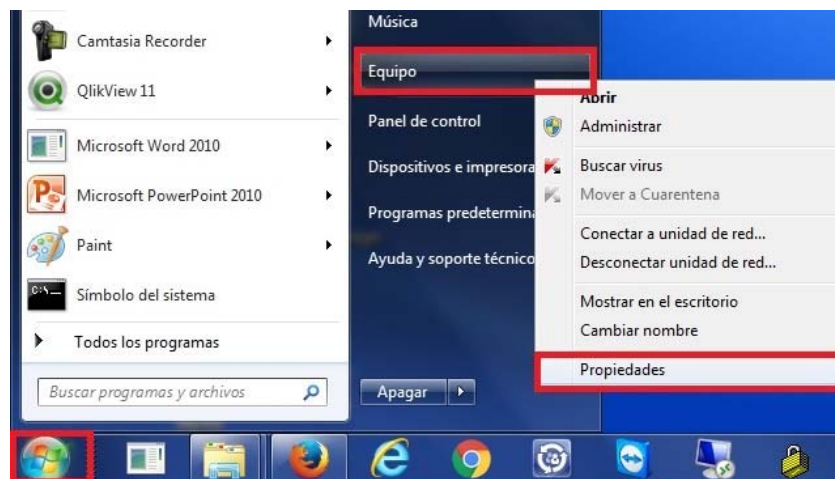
Camtasia Recorder
QlikView 11
Microsoft Word 2010
Microsoft PowerPoint 2010
Paint
Símbolo del sistema
Todos los programas
Buscar programas y archivos

Música
Equipo
Panel de control
Dispositivos e impresora
Programas predetermina
Ayuda y soporte técnico
Apagar

Abrir
Administrar
Buscar virus
Mover a Cuarentena
Conectar a unidad de red...
Desconectar unidad de red...
Mostrar en el escritorio
Cambiar nombre
Propiedades